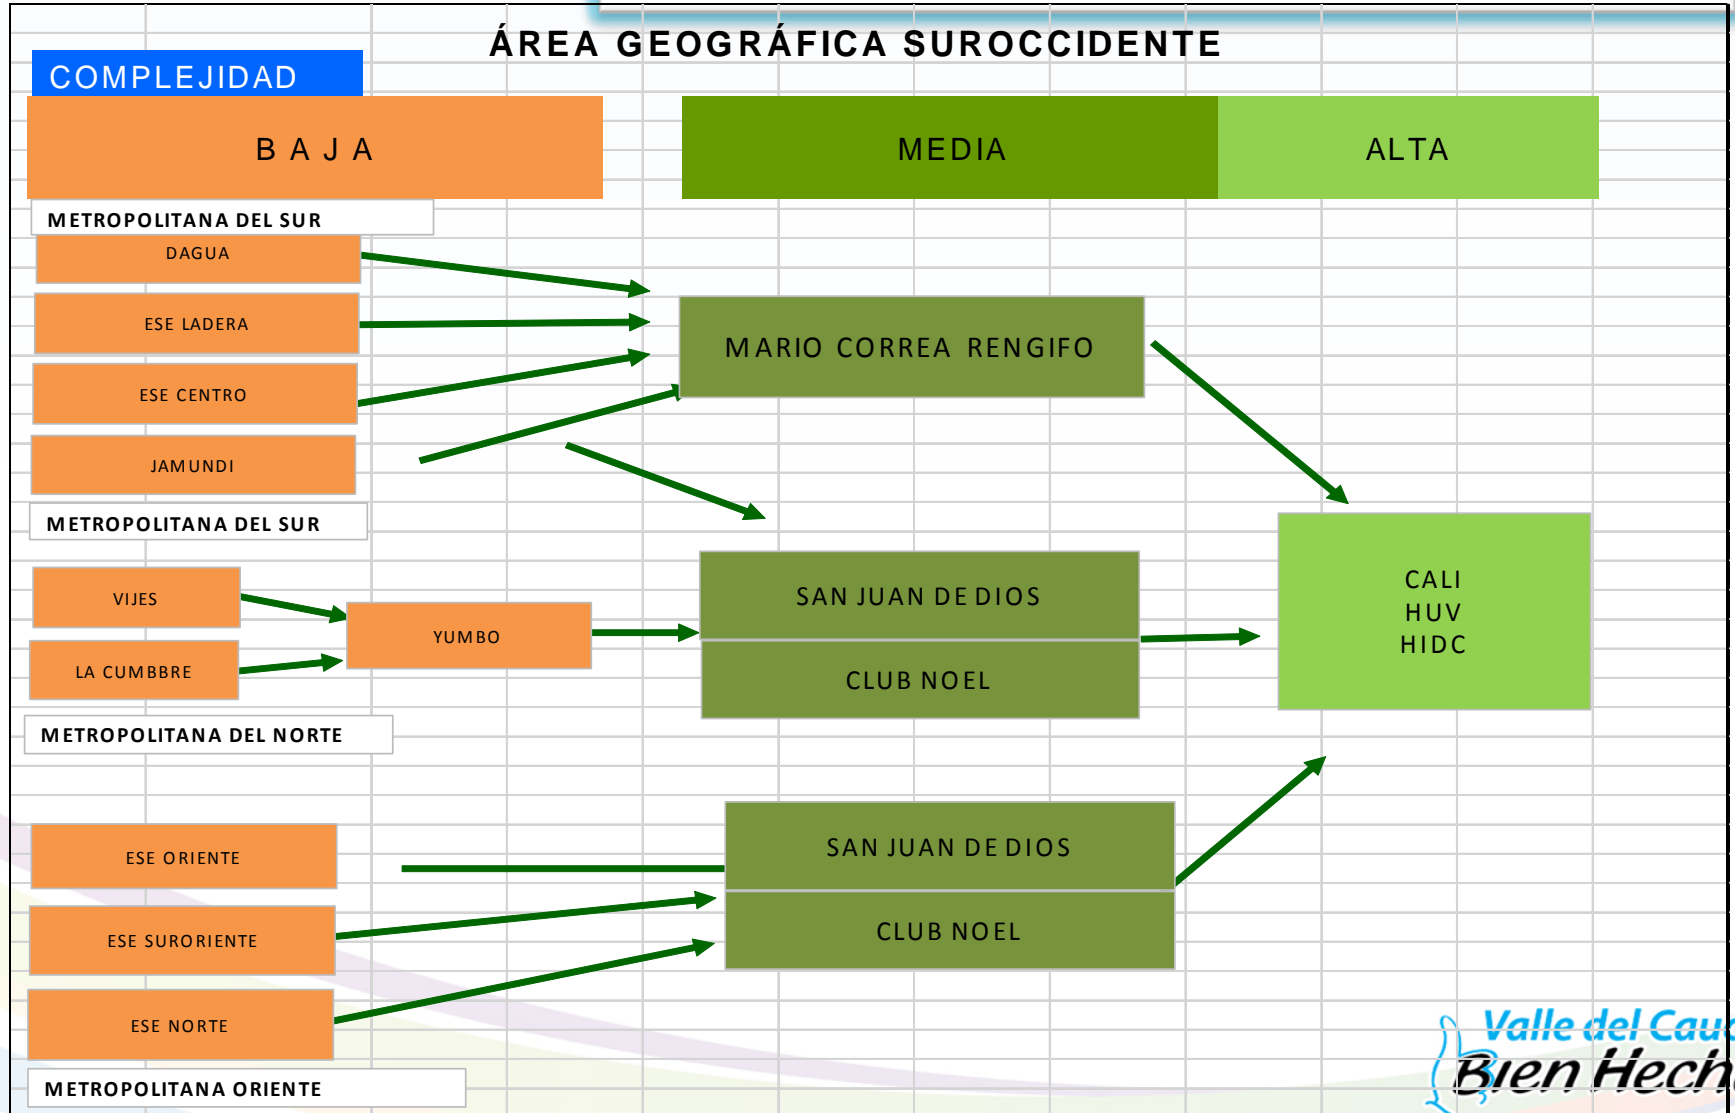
ÁREA GEOGRÁFICA SUROCCIDENTE

COMPLEJIDAD

B A J A

MEDIA

ALTA

METROPOLITANA DEL SUR

DAGUA

ESE LADERA

ESE CENTRO

JAMUNDI

MARIO CORREA RENGIFO

METROPOLITANA DEL SUR

VIJES

YUMBO

LA CUMBBRE

SAN JUAN DE DIOS

CLUB NOEL

CALI
HUV
HIDC

METROPOLITANA DEL NORTE

ESE ORIENTE

ESE SURORIENTE

ESE NORTE

SAN JUAN DE DIOS

CLUB NOEL

METROPOLITANA ORIENTE

Valle del Cau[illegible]
Bien Hech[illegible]